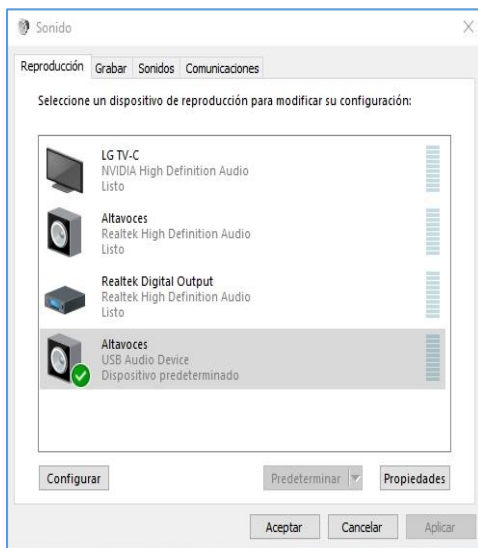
Sonido

Reproducción Grabar Sonidos Comunicaciones

Seleccione un dispositivo de reproducción para modificar su configuración:

LG TV-C
NVIDIA High Definition Audio
Listo

Altavoces
Realtek High Definition Audio
Listo

Realtek Digital Output
Realtek High Definition Audio
Listo

Altavoces
USB Audio Device
Dispositivo predeterminado

Configurar

Predeterminar

Propiedades

Aceptar Cancelar Aplicar